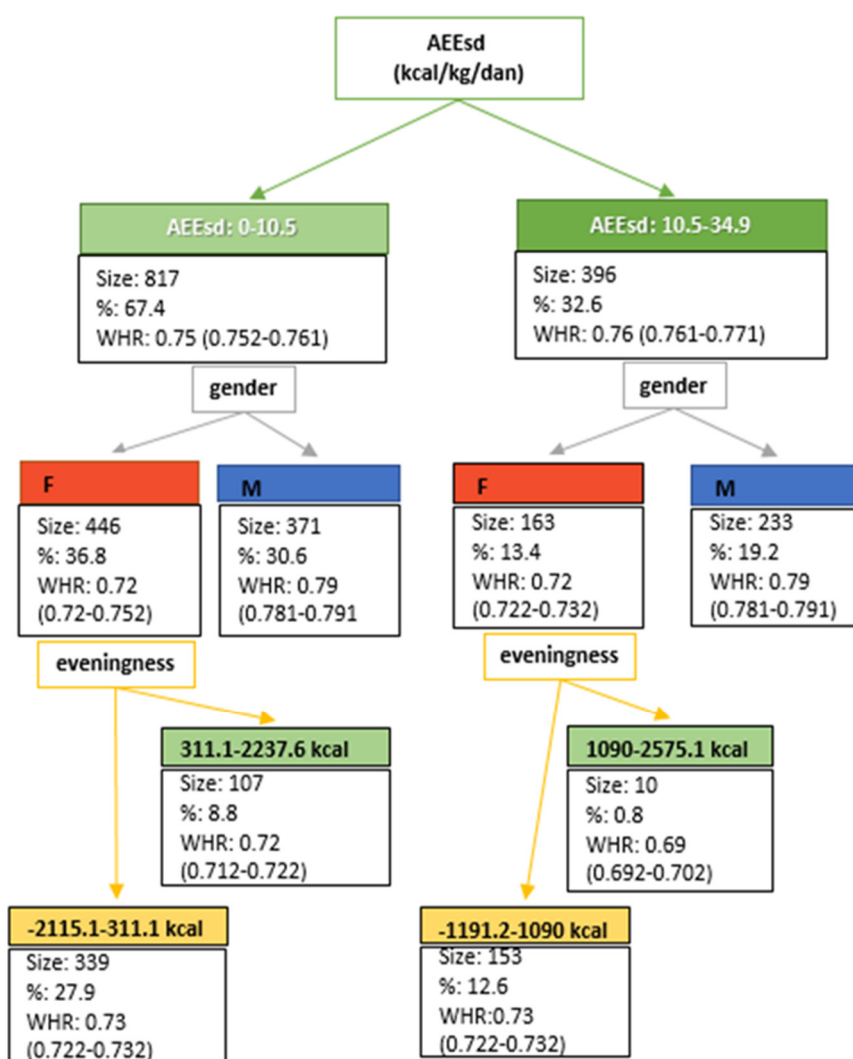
AEEsd
(kcal/kg/dan)

AEEsd: 0-10.5

Size: 817
%: 67.4
WHR: 0.75 (0.752-0.761)

gender

F

Size: 446
%: 36.8
WHR: 0.72
(0.72-0.752)

M

Size: 371
%: 30.6
WHR: 0.79
(0.781-0.791)

eveningness

311.1-2237.6 kcal

Size: 107
%: 8.8
WHR: 0.72
(0.712-0.722)

-2115.1-311.1 kcal

Size: 339
%: 27.9
WHR: 0.73
(0.722-0.732)

AEEsd: 10.5-34.9

Size: 396
%: 32.6
WHR: 0.76 (0.761-0.771)

gender

F

Size: 163
%: 13.4
WHR: 0.72
(0.722-0.732)

M

Size: 233
%: 19.2
WHR: 0.79
(0.781-0.791)

eveningness

1090-2575.1 kcal

Size: 10
%: 0.8
WHR: 0.69
(0.692-0.702)

-1191.2-1090 kcal

Size: 153
%: 12.6
WHR:0.73
(0.722-0.732)